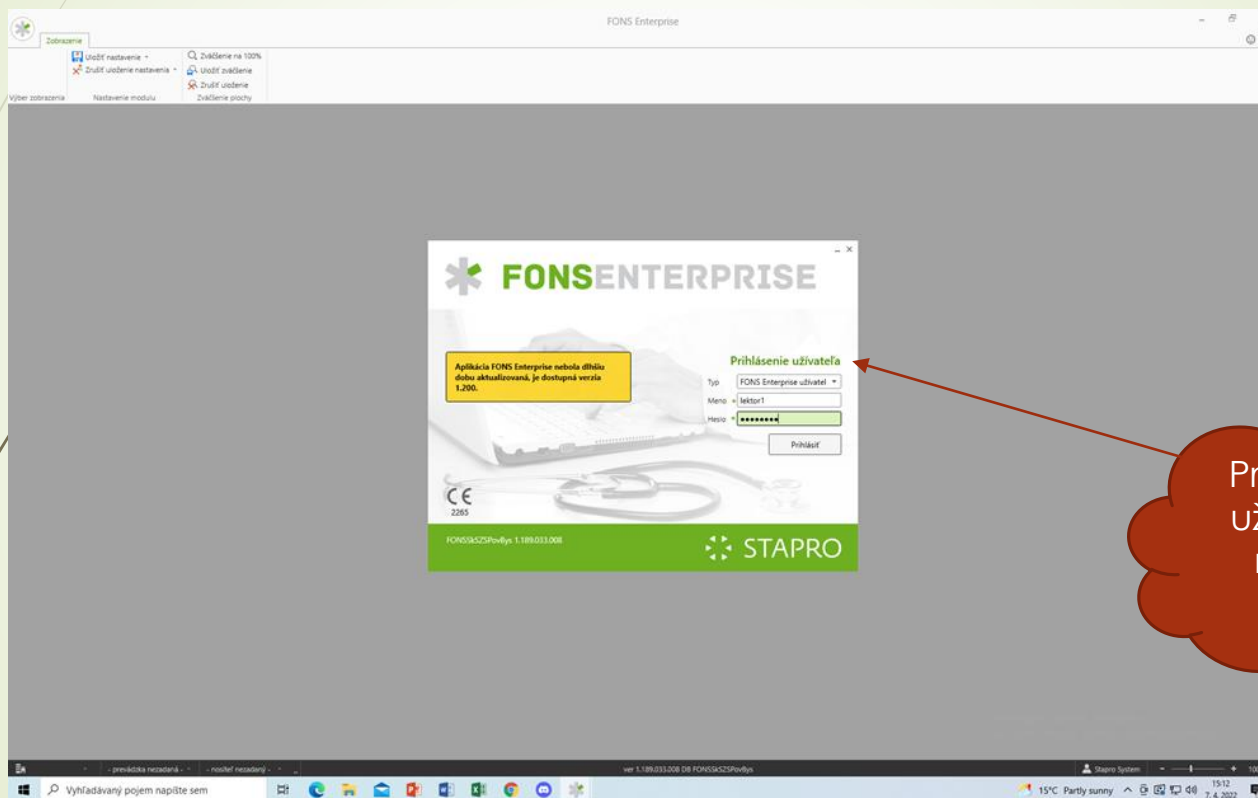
FONS Enterprise

Zobrazenie

Uložiť nastavenie
Zrušiť uloženie nastavenia
Zväčšenie na 100%
Uložiť zväčšenie
Zrušiť uloženie

Výber zobrazenia
Nastavenie modulu
Zväčšenie plochy

FONSENTERPRISE

Aplikácia FONS Enterprise nebola dlhšiu dobu aktualizovaná, je dostupná verzia 1.200.

Prihlásenie užívateľa

Typ FONS Enterprise užívateľ
Meno lektor1
Heslo ••••••••

Prihlásiť

CE
2265

FONSSkSZSPovBys 1.189.033.008

STAPRO

Pr
už
r

prevádzka nezadaná
nositeľ nezadaný

ver 1.189.033.008 DB FONSSkSZSPovBys

Stapro System

Vyhľadávaný pojem napíšte sem

15°C Partly sunny

15:12
7. 4. 2022